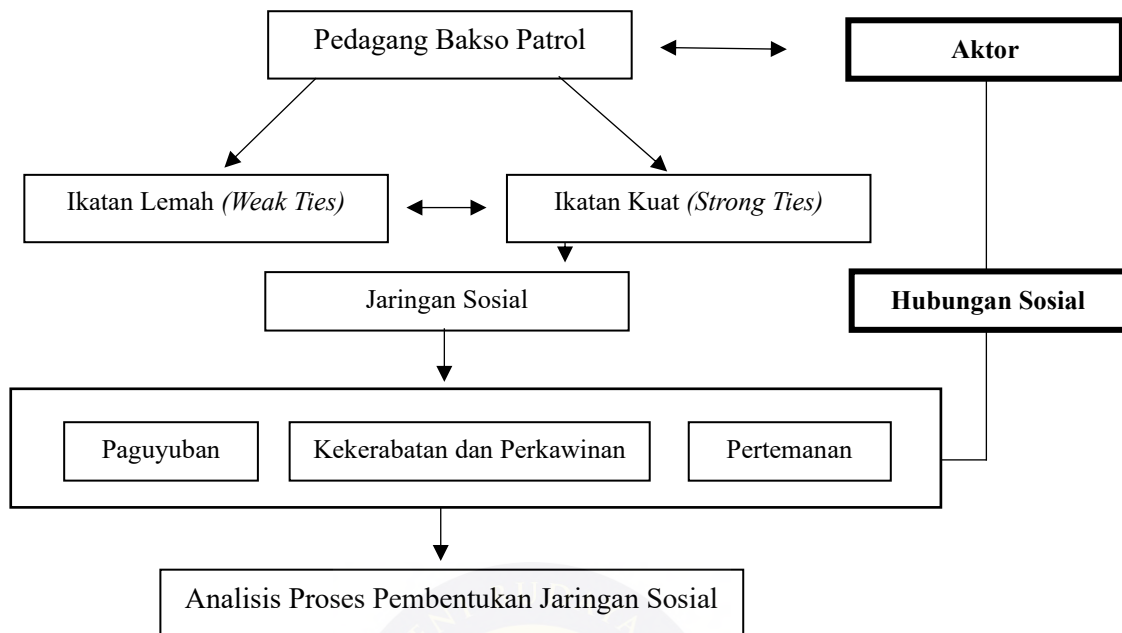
Pedagang Bakso Patrol

Aktor

Ikatan Lemah *(Weak Ties)*

Ikatan Kuat *(Strong Ties)*

Jaringan Sosial

Hubungan Sosial

Paguyuban

Kekerabatan dan Perkawinan

Pertemanan

Analisis Proses Pembentukan Jaringan Sosial